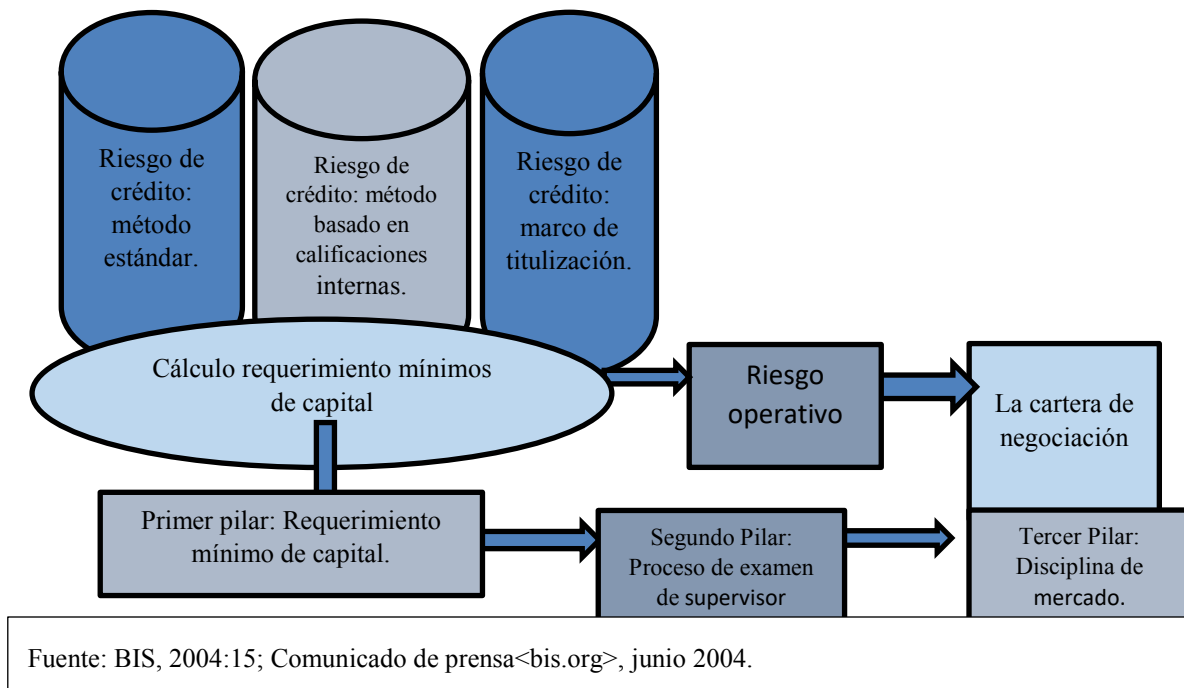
Riesgo de crédito: método estándar.

Riesgo de crédito: método basado en calificaciones internas.

Riesgo de crédito: marco de titulización.

Cálculo requerimiento mínimos de capital

Riesgo operativo

La cartera de negociación

Primer pilar: Requerimiento mínimo de capital.

Segundo Pilar: Proceso de examen de supervisor

Tercer Pilar: Disciplina de mercado.

Fuente: BIS, 2004:15; Comunicado de prensa<bis.org>, junio 2004.